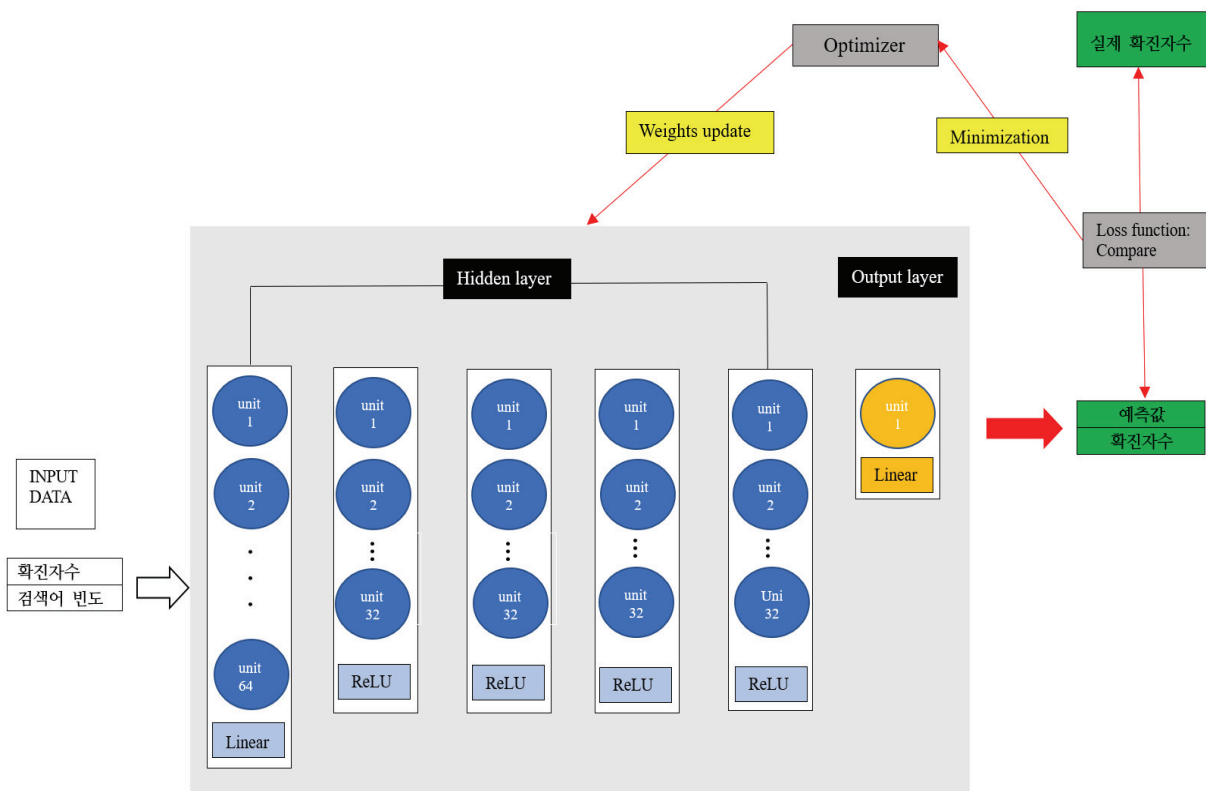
Optimizer

실제 확진자수

Weights update

Minimization

Loss function: Compare

Hidden layer

Output layer

unit 1
unit 2
.
.
.
unit 64
Linear

unit 1
unit 2
⋮
unit 32
ReLU

unit 1
unit 2
⋮
unit 32
ReLU

unit 1
unit 2
⋮
unit 32
ReLU

unit 1
unit 2
⋮
Uni 32
ReLU

unit 1
Linear

예측값
확진자수

INPUT DATA

확진자수
검색어 빈도